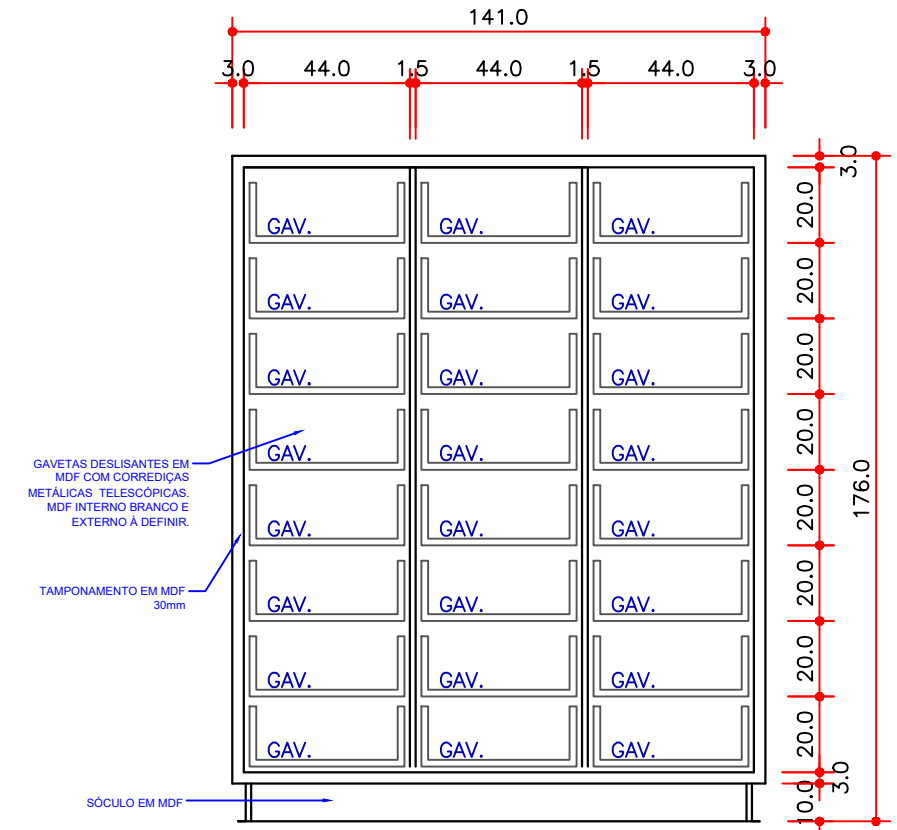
141.0

3.0 44.0 1.5 44.0 1.5 44.0 3.0

3.0
20.0
20.0
20.0
20.0
20.0
20.0
20.0
20.0
3.0
10.0

176.0

GAV. GAV. GAV.
GAV. GAV. GAV.
GAV. GAV. GAV.
GAV. GAV. GAV.
GAV. GAV. GAV.
GAV. GAV. GAV.
GAV. GAV. GAV.
GAV. GAV. GAV.

GAVETAS DESLISANTES EM MDF COM CORREDIÇAS METÁLICAS TELESCÓPICAS. MDF INTERNO BRANCO E EXTERNO À DEFINIR.

TAMPONAMENTO EM MDF 30mm

SÓCULO EM MDF